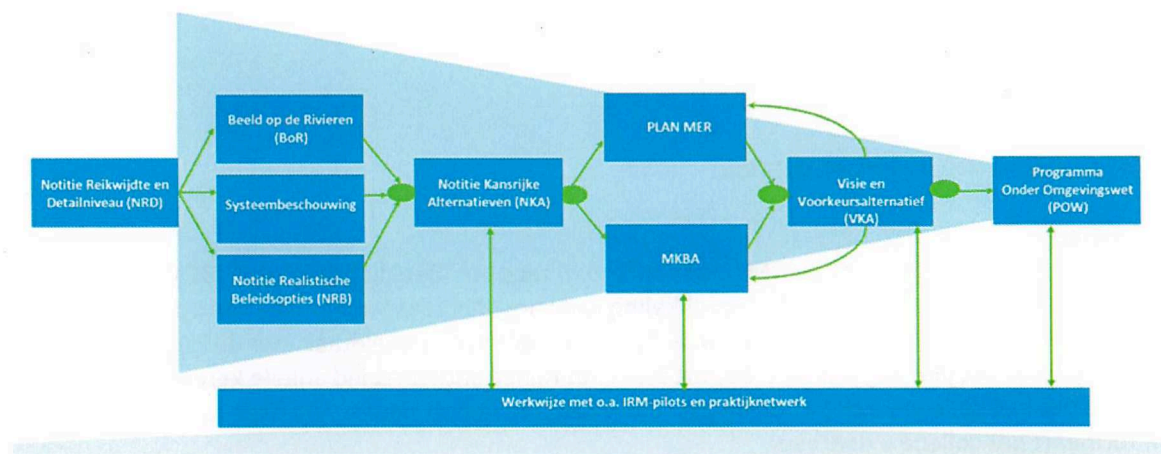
Notitie Reikwijdte en Detailniveau (NRD)

Beeld op de Rivieren (BoR)

Systeembeschouwing

Notitie Realistische Beleidsopties (NRB)

Notitie Kansrijke Alternatieven (NKA)

PLAN MER

MKBA

Visie en Voorkeursalternatief (VKA)

Programma Onder Omgevingswet (POW)

Werkwijze met o.a. IRM-pilots en praktijknetwerk